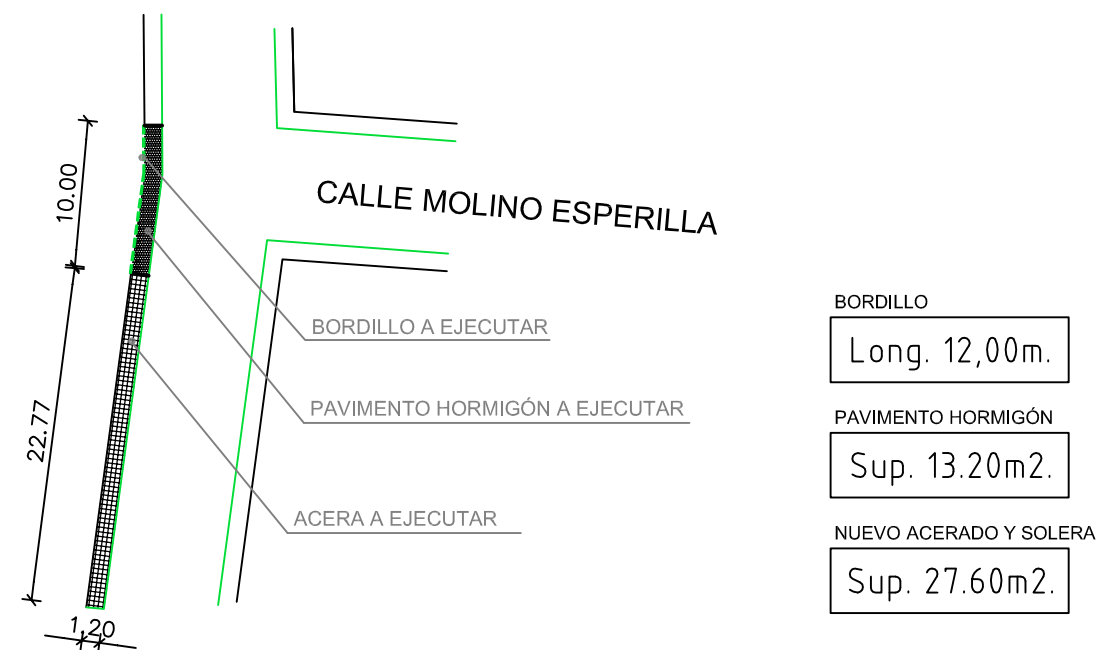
CALLE MOLINO ESPERILLA

10.00

22.77

1,20

BORDILLO A EJECUTAR

PAVIMENTO HORMIGÓN A EJECUTAR

ACERA A EJECUTAR

BORDILLO

Long. 12,00m.

PAVIMENTO HORMIGÓN

Sup. 13.20m2.

NUEVO ACERADO Y SOLERA

Sup. 27.60m2.